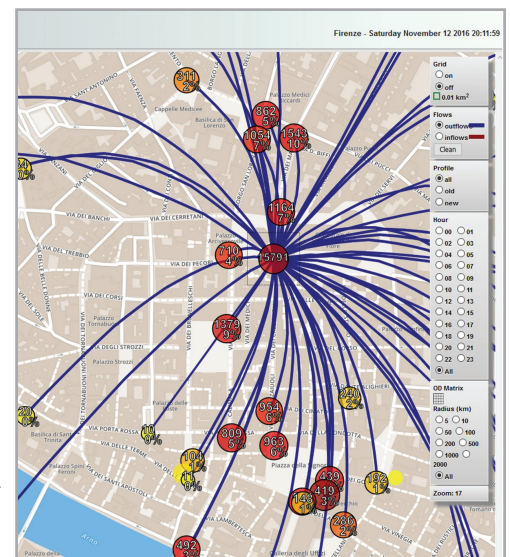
Firenze - Saturday November 12 2016 20:11:59

Grid
on
off
0.01 km²

Flows
outflow
inflows
Clean

Profile
all
old
new

Hour
00 01
02 03
04 05
06 07
08 09
10 11
12 13
14 15
16 17
18 19
20 21
22 23
All

OD Matrix

Radius (km)
5 10
50 100
200 500
1000 2000
All

Zoom: 17

311
2%
862
5%
1054
7%
1543
10%
1164
7%
710
4%
15791
1378
8%
854
6%
809
5%
963
6%
240
2%
439
3%
419
3%
149
1%
280
2%
492
3%
104
1%
16
0%
20
0%
14
0%

VIA SANT'ANTONINO
Cappelle Medicee
Basilica di San Lorenzo
Palazzo Medici Riccardi
VIA DEI BANCHI
VIA DEI CERRETANI
VIA DEL TREBBIO
VIA DEI PECORI
VIA DEI CORSI
VIA DEGLI STROZZI
Palazzo Strozzi
VIA PORTA ROSSA
VIA DELLE TERME
Piazza della Signoria
VIA LAMBERTESCA
Arno
Palazzo Spini Feroni
Galleria degli Uffizi
VIA DEI CALZAIUOLI
VIA DEL PROCONSOLO
VIA GHIBELLINA
VIA VINEGIA